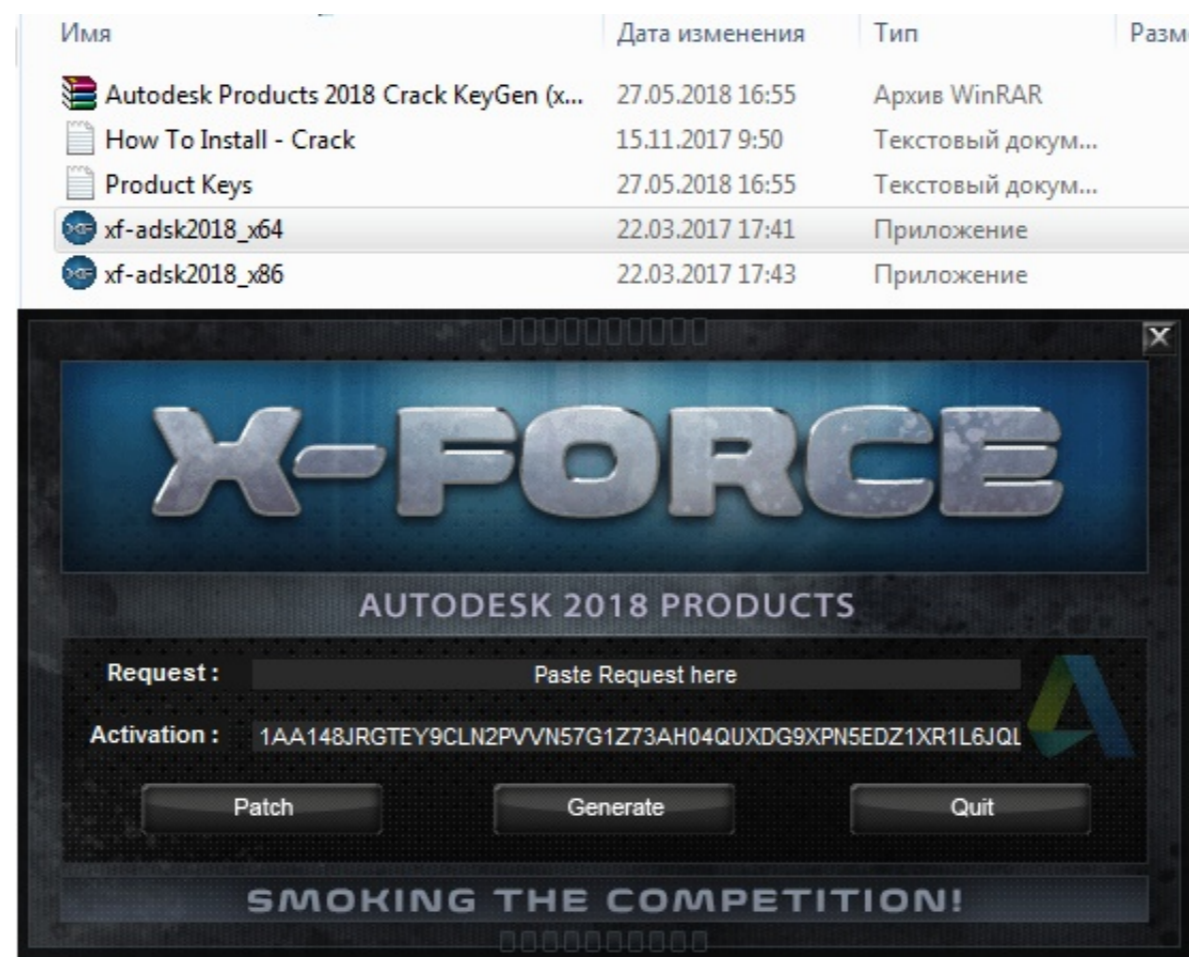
| Имя | Дата изменения | Тип | Разм |
|---|---|---|---|
| Autodesk Products 2018 Crack KeyGen (x... | 27.05.2018 16:55 | Архив WinRAR | |
| How To Install - Crack | 15.11.2017 9:50 | Текстовый докум... | |
| Product Keys | 27.05.2018 16:55 | Текстовый докум... | |
| xf-adsk2018_x64 | 22.03.2017 17:41 | Приложение | |
| xf-adsk2018_x86 | 22.03.2017 17:43 | Приложение | |

X

X-FORCE

AUTODESK 2018 PRODUCTS

Request : Paste Request here

Activation : 1AA148JRGTEY9CLN2PVVN57G1Z73AH04QUXDG9XPN5EDZ1XR1L6JQL

Patch

Generate

Quit

SMOKING THE COMPETITION!